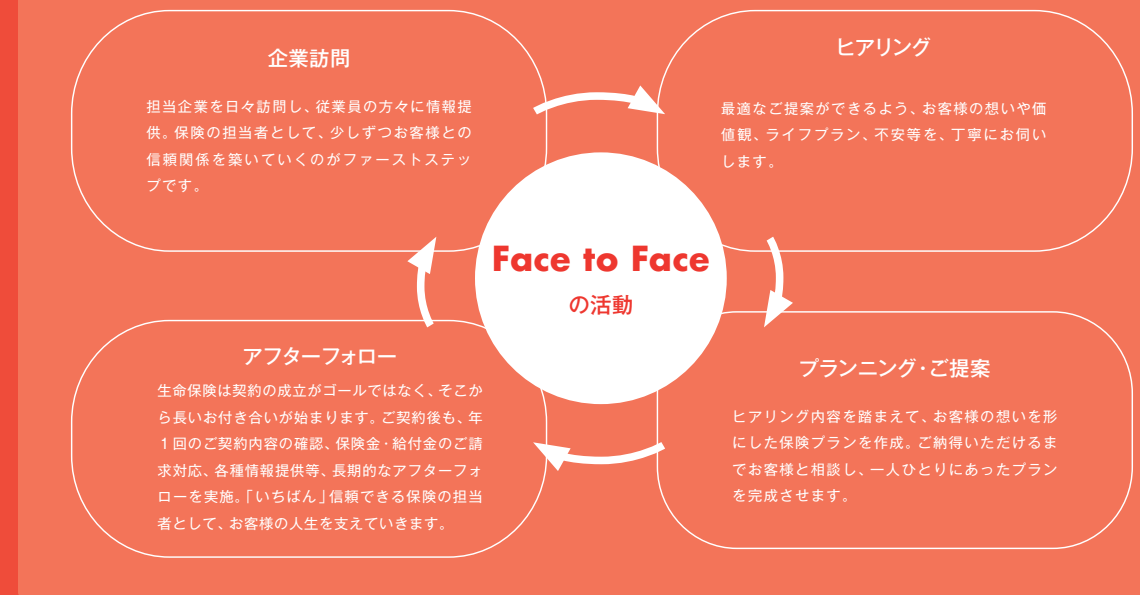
企業訪問

担当企業を日々訪問し、従業員の方々に情報提供。保険の担当者として、少しずつお客様との信頼関係を築いていくのがファーストステップです。

ヒアリング

最適なご提案ができるよう、お客様の想いや価値観、ライフプラン、不安等を、丁寧にお伺いします。

Face to Face
の活動

アフターフォロー

生命保険は契約の成立がゴールではなく、そこから長いお付き合いが始まります。ご契約後も、年1回のご契約内容の確認、保険金・給付金のご請求対応、各種情報提供等、長期的なアフターフォローを実施。「いちばん」信頼できる保険の担当者として、お客様の人生を支えていきます。

プランニング・ご提案

ヒアリング内容を踏まえて、お客様の想いを形にした保険プランを作成。ご納得いただけるまでお客様と相談し、一人ひとりにあったプランを完成させます。